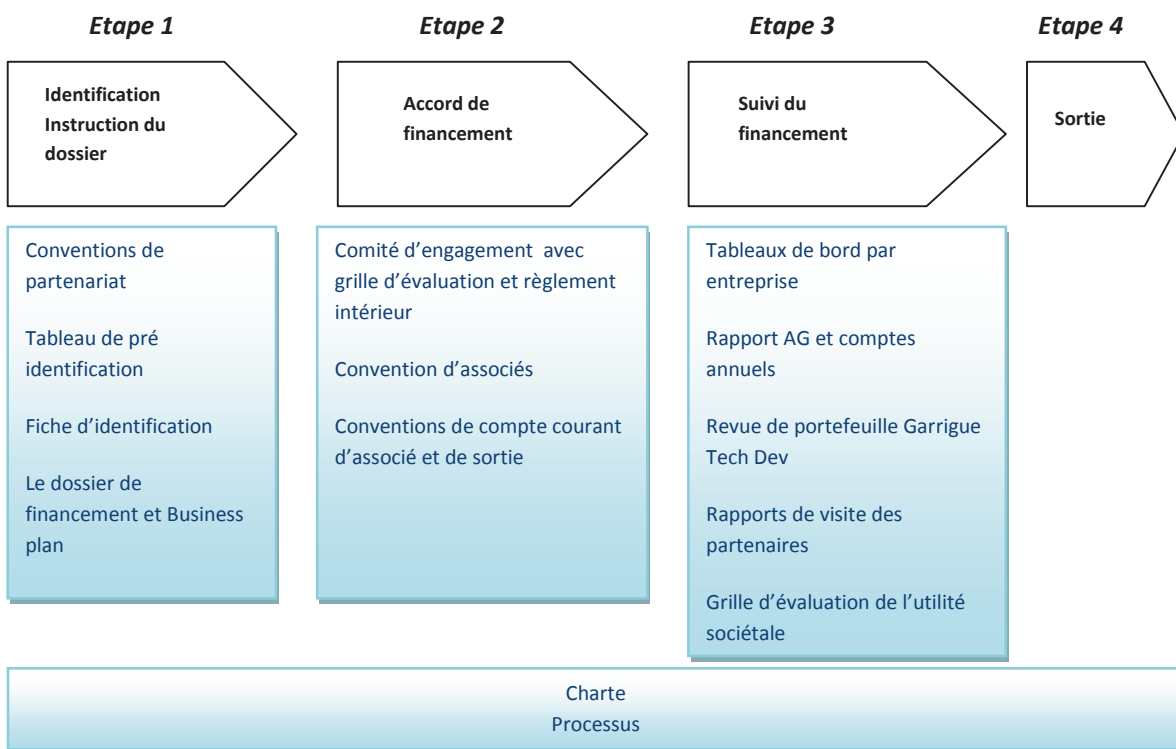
Etape 1

Identification Instruction du dossier

Conventions de partenariat

Tableau de pré identification

Fiche d'identification

Le dossier de financement et Business plan

Etape 2

Accord de financement

Comité d'engagement avec grille d'évaluation et règlement intérieur

Convention d'associés

Conventions de compte courant d'associé et de sortie

Etape 3

Suivi du financement

Tableaux de bord par entreprise

Rapport AG et comptes annuels

Revue de portefeuille Garrigue Tech Dev

Rapports de visite des partenaires

Grille d'évaluation de l'utilité sociétale

Etape 4

Sortie

Charte
Processus